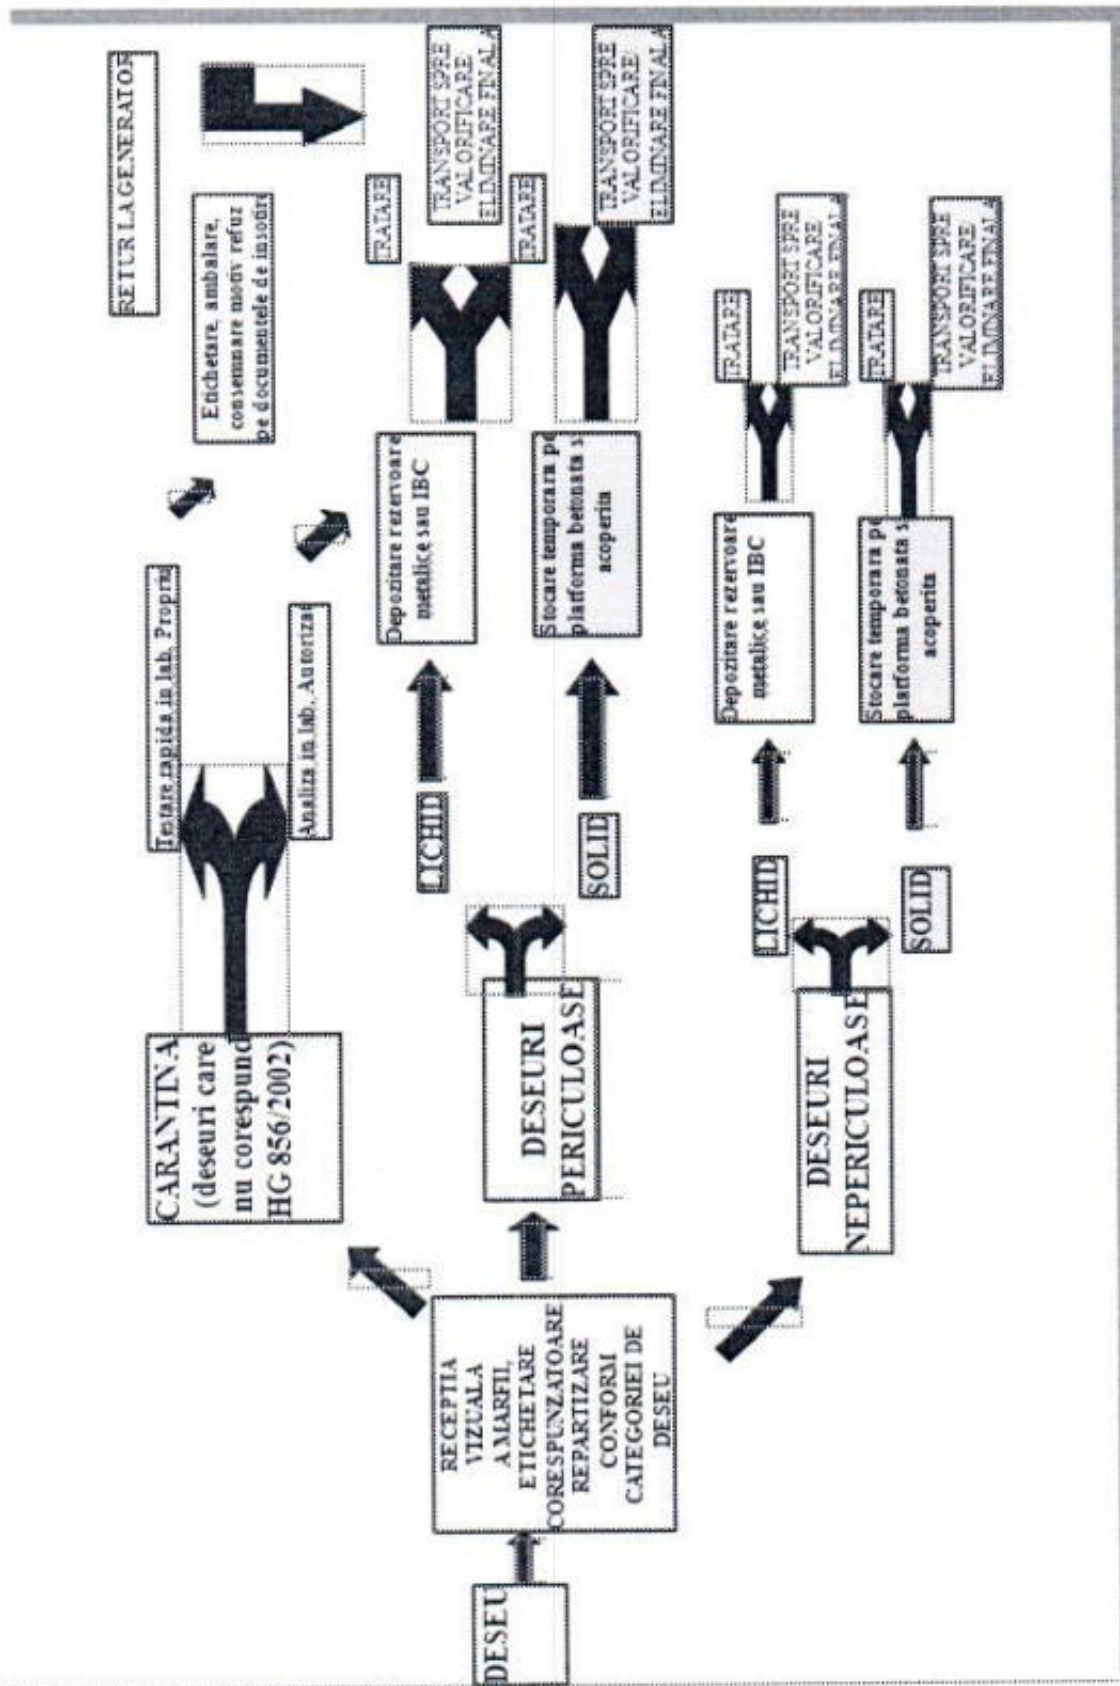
DESEU

RECEPTIA VIZUALA A MARFII, ETICHETARE CORESPUNZATOARE REPARTIZARE CONFORM CATEGORIEI DE DESEU

CARANTINA (deseuri care nu corespund HG 856/2002)

Testare rapida in lab. Propriu

Analiza in lab. Autorizat

Etichetare, ambalare, consemnare motiv refuz pe documentele de insotire

RETUR LA GENERATOR

DESEURI PERICULOASE

LICHID

SOLID

Depozitare rezervoare metalice sau IBC

Stocare temporara pe platforma betonata si acoperita

TRATARE

TRANSPORT SPRE VALORIFICARE ELIMINARE FINALA

TRATARE

TRANSPORT SPRE VALORIFICARE ELIMINARE FINALA

DESEURI NEPERICULOASE

LICHID

SOLID

Depozitare rezervoare metalice sau IBC

Stocare temporara pe platforma betonata si acoperita

TRATARE

TRANSPORT SPRE VALORIFICARE ELIMINARE FINALA

TRATARE

TRANSPORT SPRE VALORIFICARE ELIMINARE FINALA